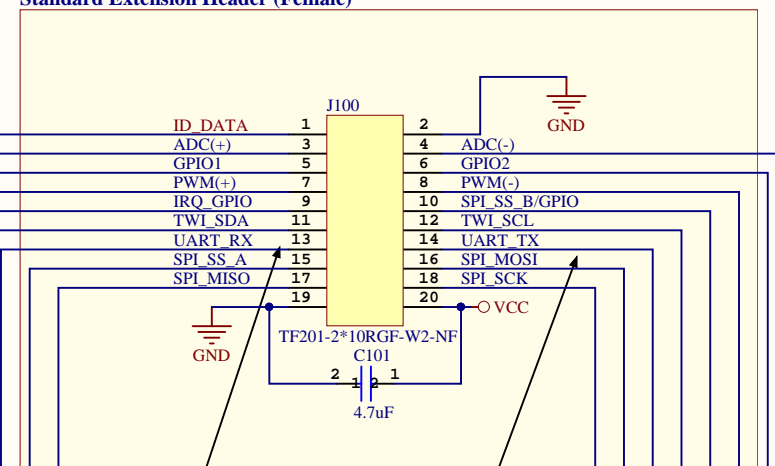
Standard Extension Header (Female)

J100

GND

ID_DATA 1 2
ADC(+) 3 4 ADC(-)
GPIO1 5 6 GPIO2
PWM(+) 7 8 PWM(-)
IRQ_GPIO 9 10 SPI_SS_B/GPIO
TWI_SDA 11 12 TWI_SCL
UART_RX 13 14 UART_TX
SPI_SS_A 15 16 SPI_MOSI
SPI_MISO 17 18 SPI_SCK
19 20 VCC

GND

TF201-2*10RGF-W2-NF

C101

2 1

4.7uF